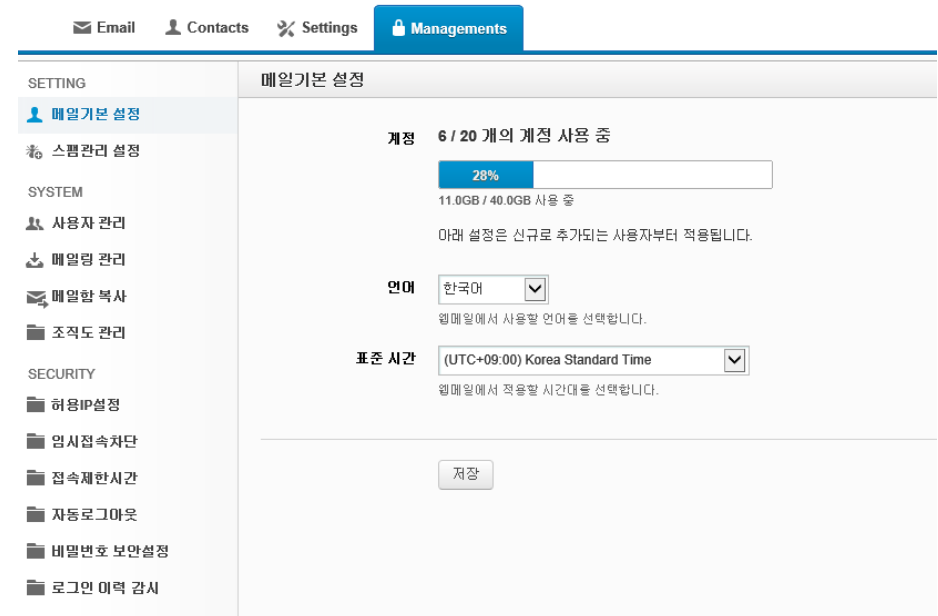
Email Contacts Settings Managements

SETTING
메일기본 설정
스팸관리 설정
SYSTEM
사용자 관리
메일링 관리
메일함 복사
조직도 관리
SECURITY
허용IP설정
임시접속차단
접속제한시간
자동로그아웃
비밀번호 보안설정
로그인 이력 감시

메일기본 설정

계정 6 / 20 개의 계정 사용 중
28%
11.0GB / 40.0GB 사용 중
아래 설정은 신규로 추가되는 사용자부터 적용됩니다.

언어 한국어
웹메일에서 사용할 언어를 선택합니다.

표준 시간 (UTC+09:00) Korea Standard Time
웹메일에서 적용할 시간대를 선택합니다.

저장